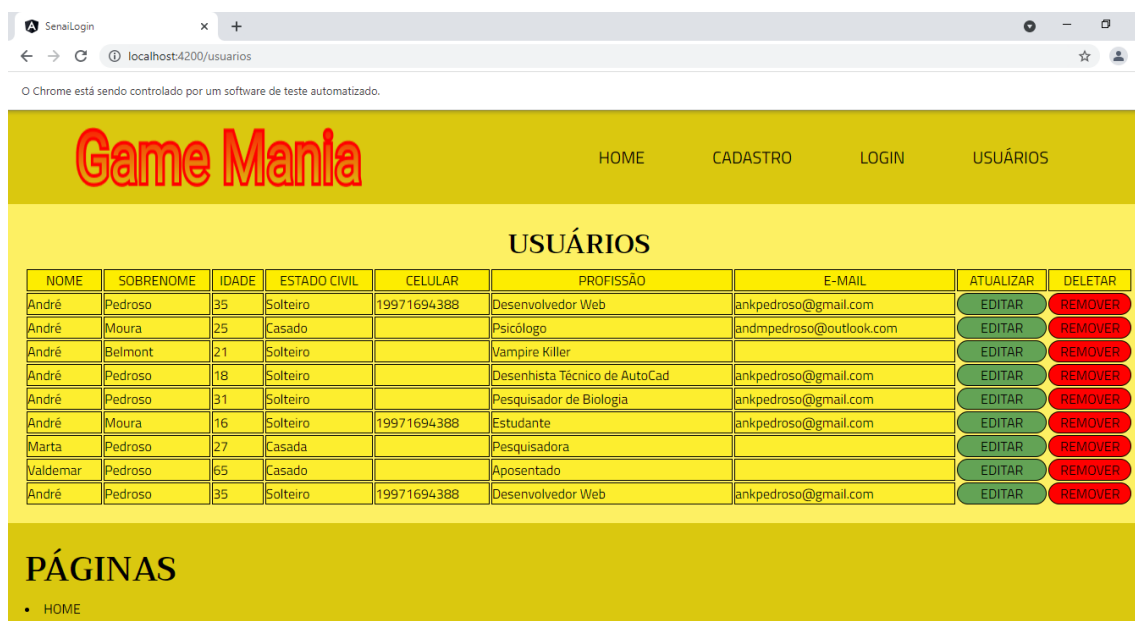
SenaiLogin

localhost:4200/usuarios

O Chrome está sendo controlado por um software de teste automatizado.

Game Mania

HOME CADASTRO LOGIN USUÁRIOS

USUÁRIOS

| NOME | SOBRENOME | IDADE | ESTADO CIVIL | CELULAR | PROFISSÃO | E-MAIL | ATUALIZAR | DELETAR |
|---|---|---|---|---|---|---|---|---|
| André | Pedroso | 35 | Solteiro | 19971694388 | Desenvolvedor Web | ankpedroso@gmail.com | EDITAR | REMOVER |
| André | Moura | 25 | Casado | | Psicólogo | andmpedroso@outlook.com | EDITAR | REMOVER |
| André | Belmont | 21 | Solteiro | | Vampire Killer | | EDITAR | REMOVER |
| André | Pedroso | 18 | Solteiro | | Desenhista Técnico de AutoCad | ankpedroso@gmail.com | EDITAR | REMOVER |
| André | Pedroso | 31 | Solteiro | | Pesquisador de Biologia | ankpedroso@gmail.com | EDITAR | REMOVER |
| André | Moura | 16 | Solteiro | 19971694388 | Estudante | ankpedroso@gmail.com | EDITAR | REMOVER |
| Marta | Pedroso | 27 | Casada | | Pesquisadora | | EDITAR | REMOVER |
| Valdemar | Pedroso | 65 | Casado | | Aposentado | | EDITAR | REMOVER |
| André | Pedroso | 35 | Solteiro | 19971694388 | Desenvolvedor Web | ankpedroso@gmail.com | EDITAR | REMOVER |

PÁGINAS

• HOME